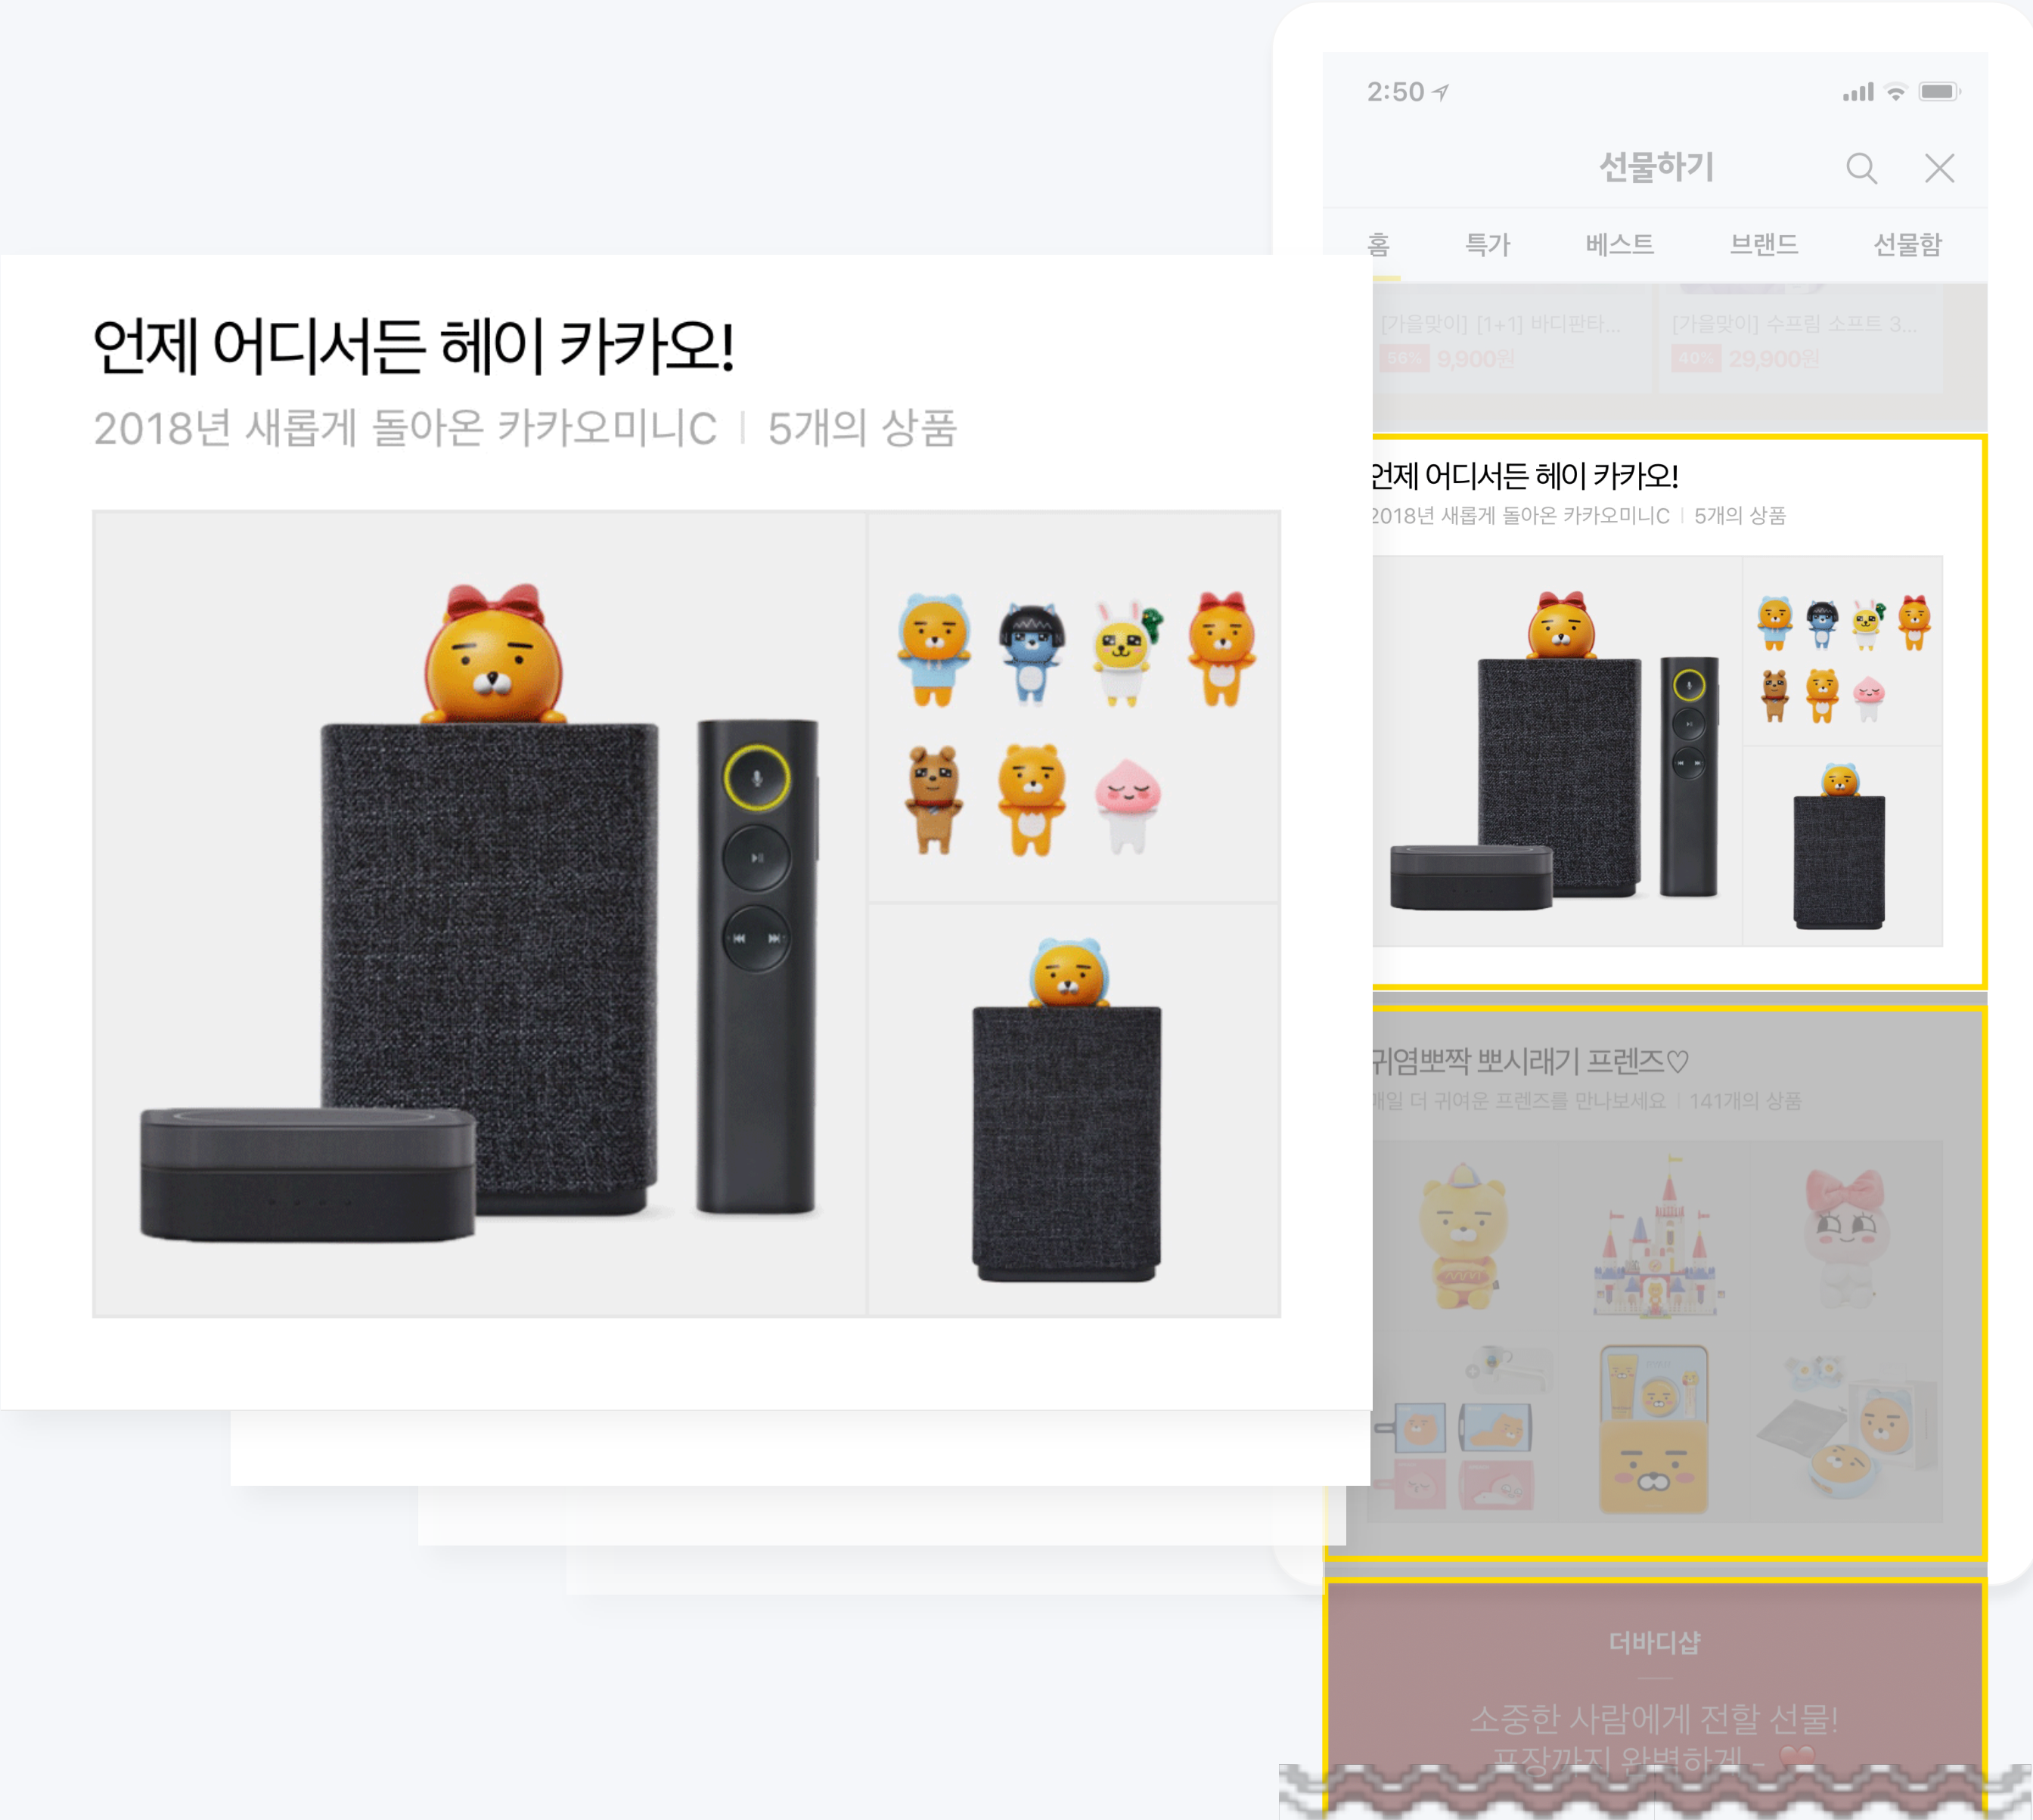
언제 어디서든 헤이 카카오!

2018년 새롭게 돌아온 카카오미니C | 5개의 상품

2:50

선물하기

홈 특가 베스트 브랜드 선물함

[가을맞이] [1+1] 바디판타...
56% 9,900원

[가을맞이] 수프림 소프트 3...
40% 29,900원

언제 어디서든 헤이 카카오!

2018년 새롭게 돌아온 카카오미니C | 5개의 상품

귀염뽀짝 뽀시래기 프렌즈♡

매일 더 귀여운 프렌즈를 만나보세요 | 141개의 상품

더바디샵

소중한 사람에게 전할 선물!

포장까지 완벽하게 - ❤